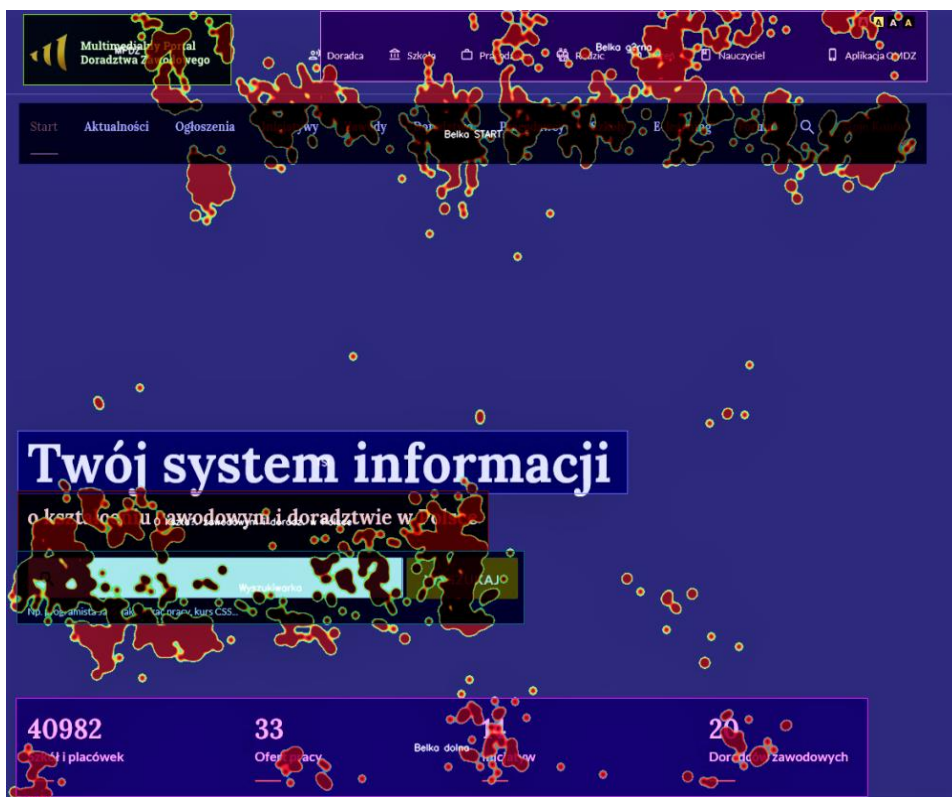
MPDZ
Multimedia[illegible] Portal Doradztwa Za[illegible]o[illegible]ego

Doradca Szkoła Pra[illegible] Belka górna R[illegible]zic Nauczyciel Aplikacja OMDZ

A A A

Start Aktualności Ogłoszenia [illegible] Belka START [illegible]

Twój system informacji

o kszt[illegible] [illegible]awodowym i doradztwie w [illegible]

Wyszukiwarka

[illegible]KAJ

Np. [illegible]

40982
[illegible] i placówek

33
Ofer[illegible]acy

Belka dolna

1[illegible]
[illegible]

20
Dor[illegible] zawodowych